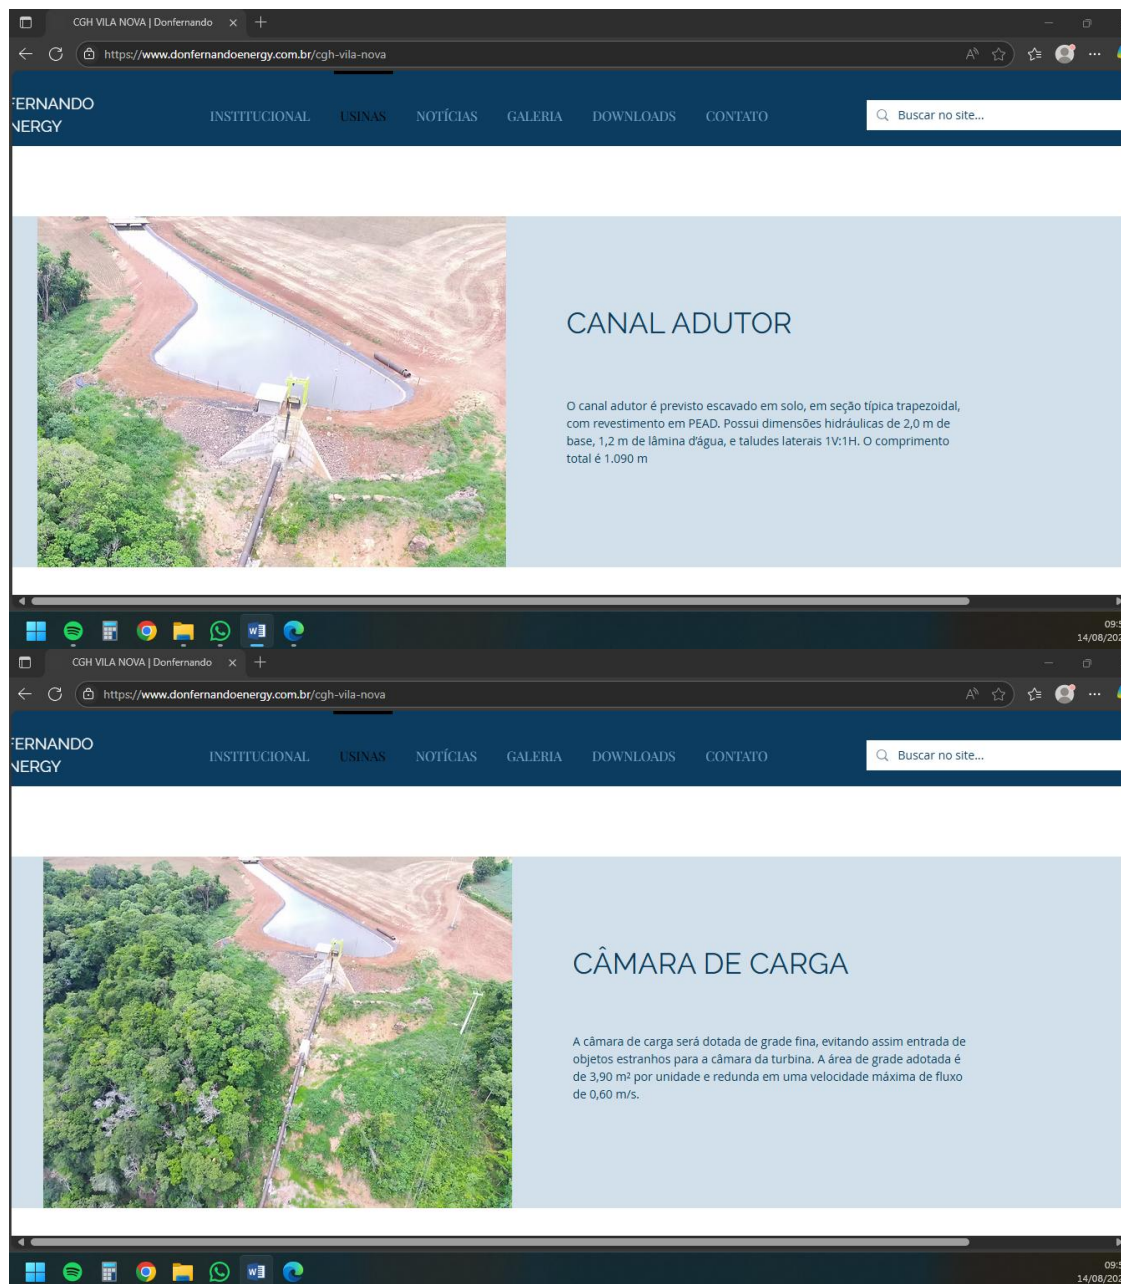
CGH VILA NOVA | Donfernando

https://www.donfernandoenergy.com.br/cgh-vila-nova

ERNANDO
NERGY

INSTITUCIONAL USINAS NOTÍCIAS GALERIA DOWNLOADS CONTATO

Buscar no site...

CANAL ADUTOR

O canal adutor é previsto escavado em solo, em seção típica trapezoidal, com revestimento em PEAD. Possui dimensões hidráulicas de 2,0 m de base, 1,2 m de lâmina d'água, e taludes laterais 1V:1H. O comprimento total é 1.090 m

09:
14/08/202

CGH VILA NOVA | Donfernando

https://www.donfernandoenergy.com.br/cgh-vila-nova

ERNANDO
NERGY

INSTITUCIONAL USINAS NOTÍCIAS GALERIA DOWNLOADS CONTATO

Buscar no site...

CÂMARA DE CARGA

A câmara de carga será dotada de grade fina, evitando assim entrada de objetos estranhos para a câmara da turbina. A área de grade adotada é de 3,90 m² por unidade e redunda em uma velocidade máxima de fluxo de 0,60 m/s.

09:
14/08/202